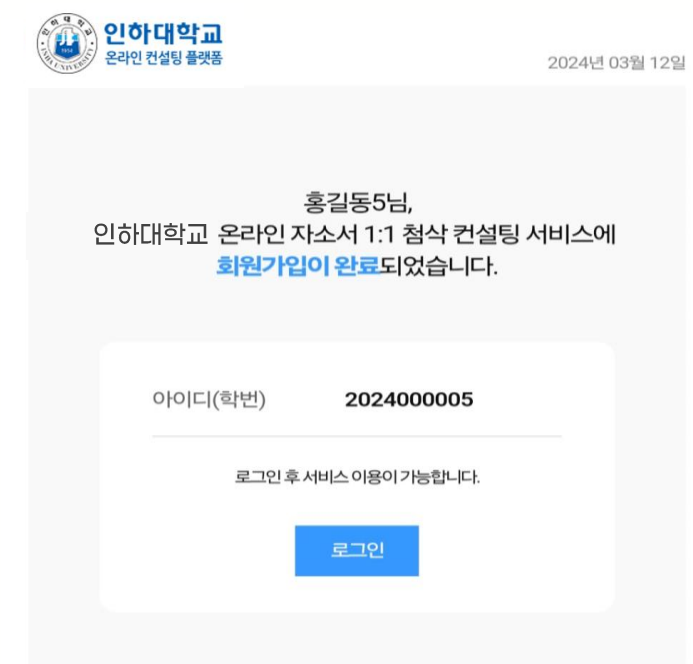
인하대학교
온라인 컨설팅 플랫폼

2024년 03월 12일

홍길동5님,
인하대학교 온라인 자소서 1:1 첨삭 컨설팅 서비스에
회원가입이 완료되었습니다.

아이디(학번) 2024000005

로그인 후 서비스 이용이 가능합니다.

로그인